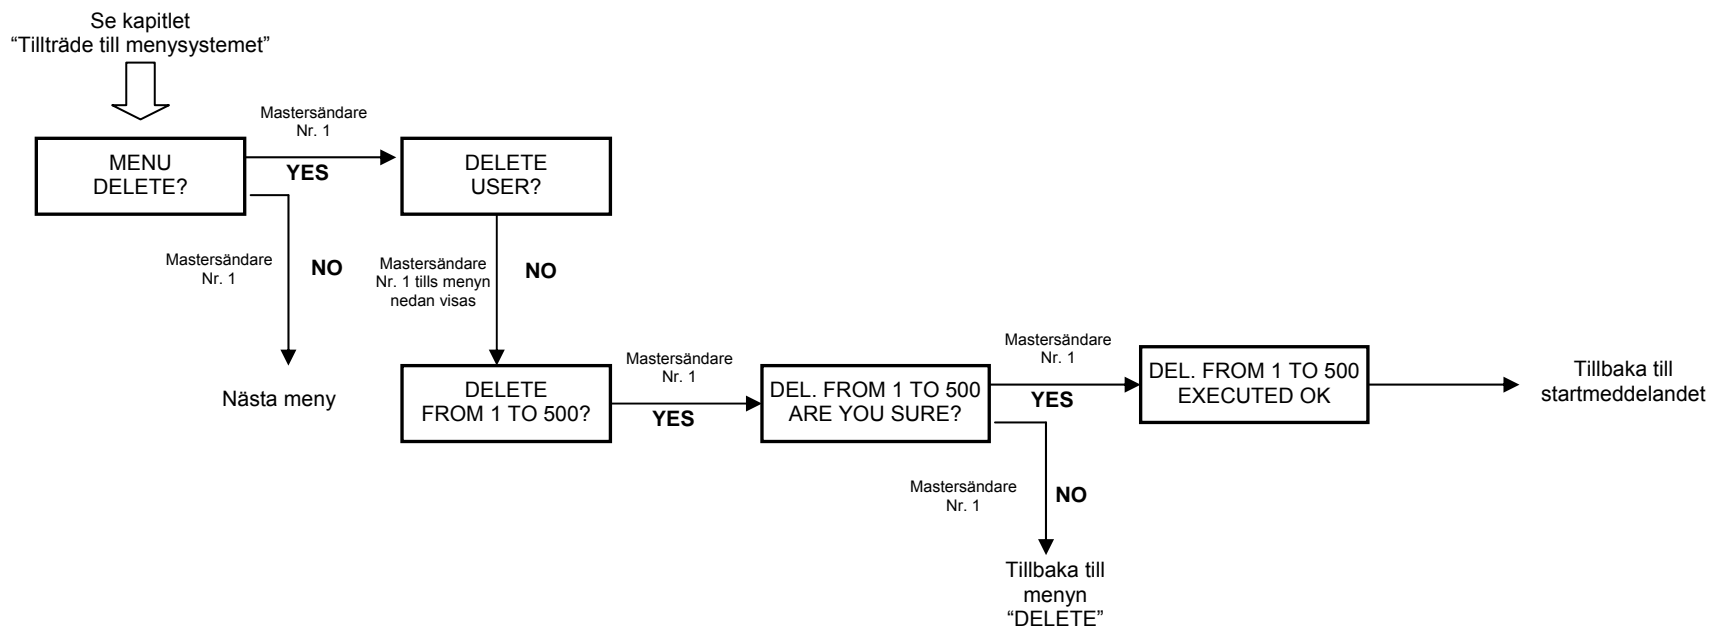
Se kapitlet
"Tillträde till menysystemet"

MENU
DELETE?

Mastersändare
Nr. 1

YES

DELETE
USER?

Mastersändare
Nr. 1

NO

Nästa meny

Mastersändare
Nr. 1 tills menyn
nedan visas

NO

DELETE
FROM 1 TO 500?

Mastersändare
Nr. 1

YES

DEL. FROM 1 TO 500
ARE YOU SURE?

Mastersändare
Nr. 1

YES

DEL. FROM 1 TO 500
EXECUTED OK

Tillbaka till
startmeddelandet

Mastersändare
Nr. 1

NO

Tillbaka till
menyn
"DELETE"